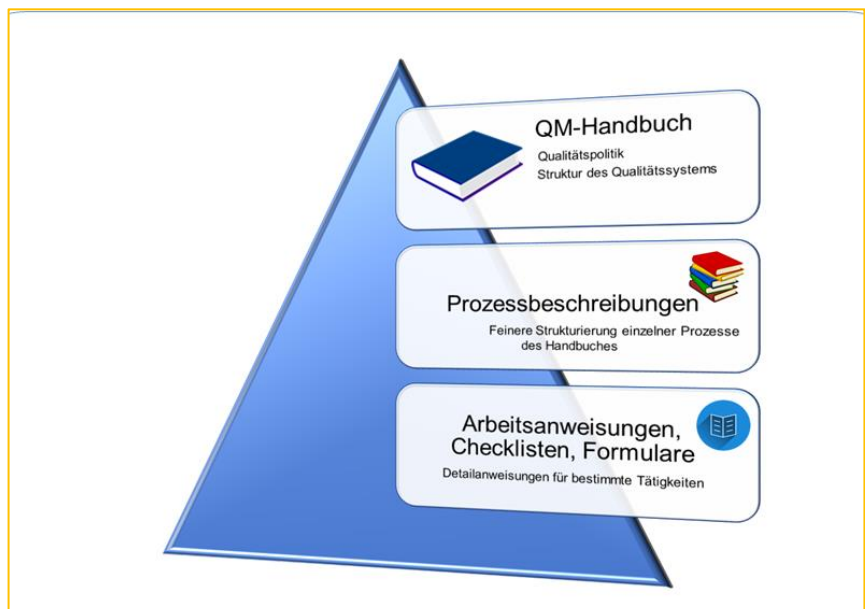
QM-Handbuch
Qualitätspolitik
Struktur des Qualitätssystems

Prozessbeschreibungen
Feinere Strukturierung einzelner Prozesse des Handbuches

Arbeitsanweisungen, Checklisten, Formulare
Detailanweisungen für bestimmte Tätigkeiten